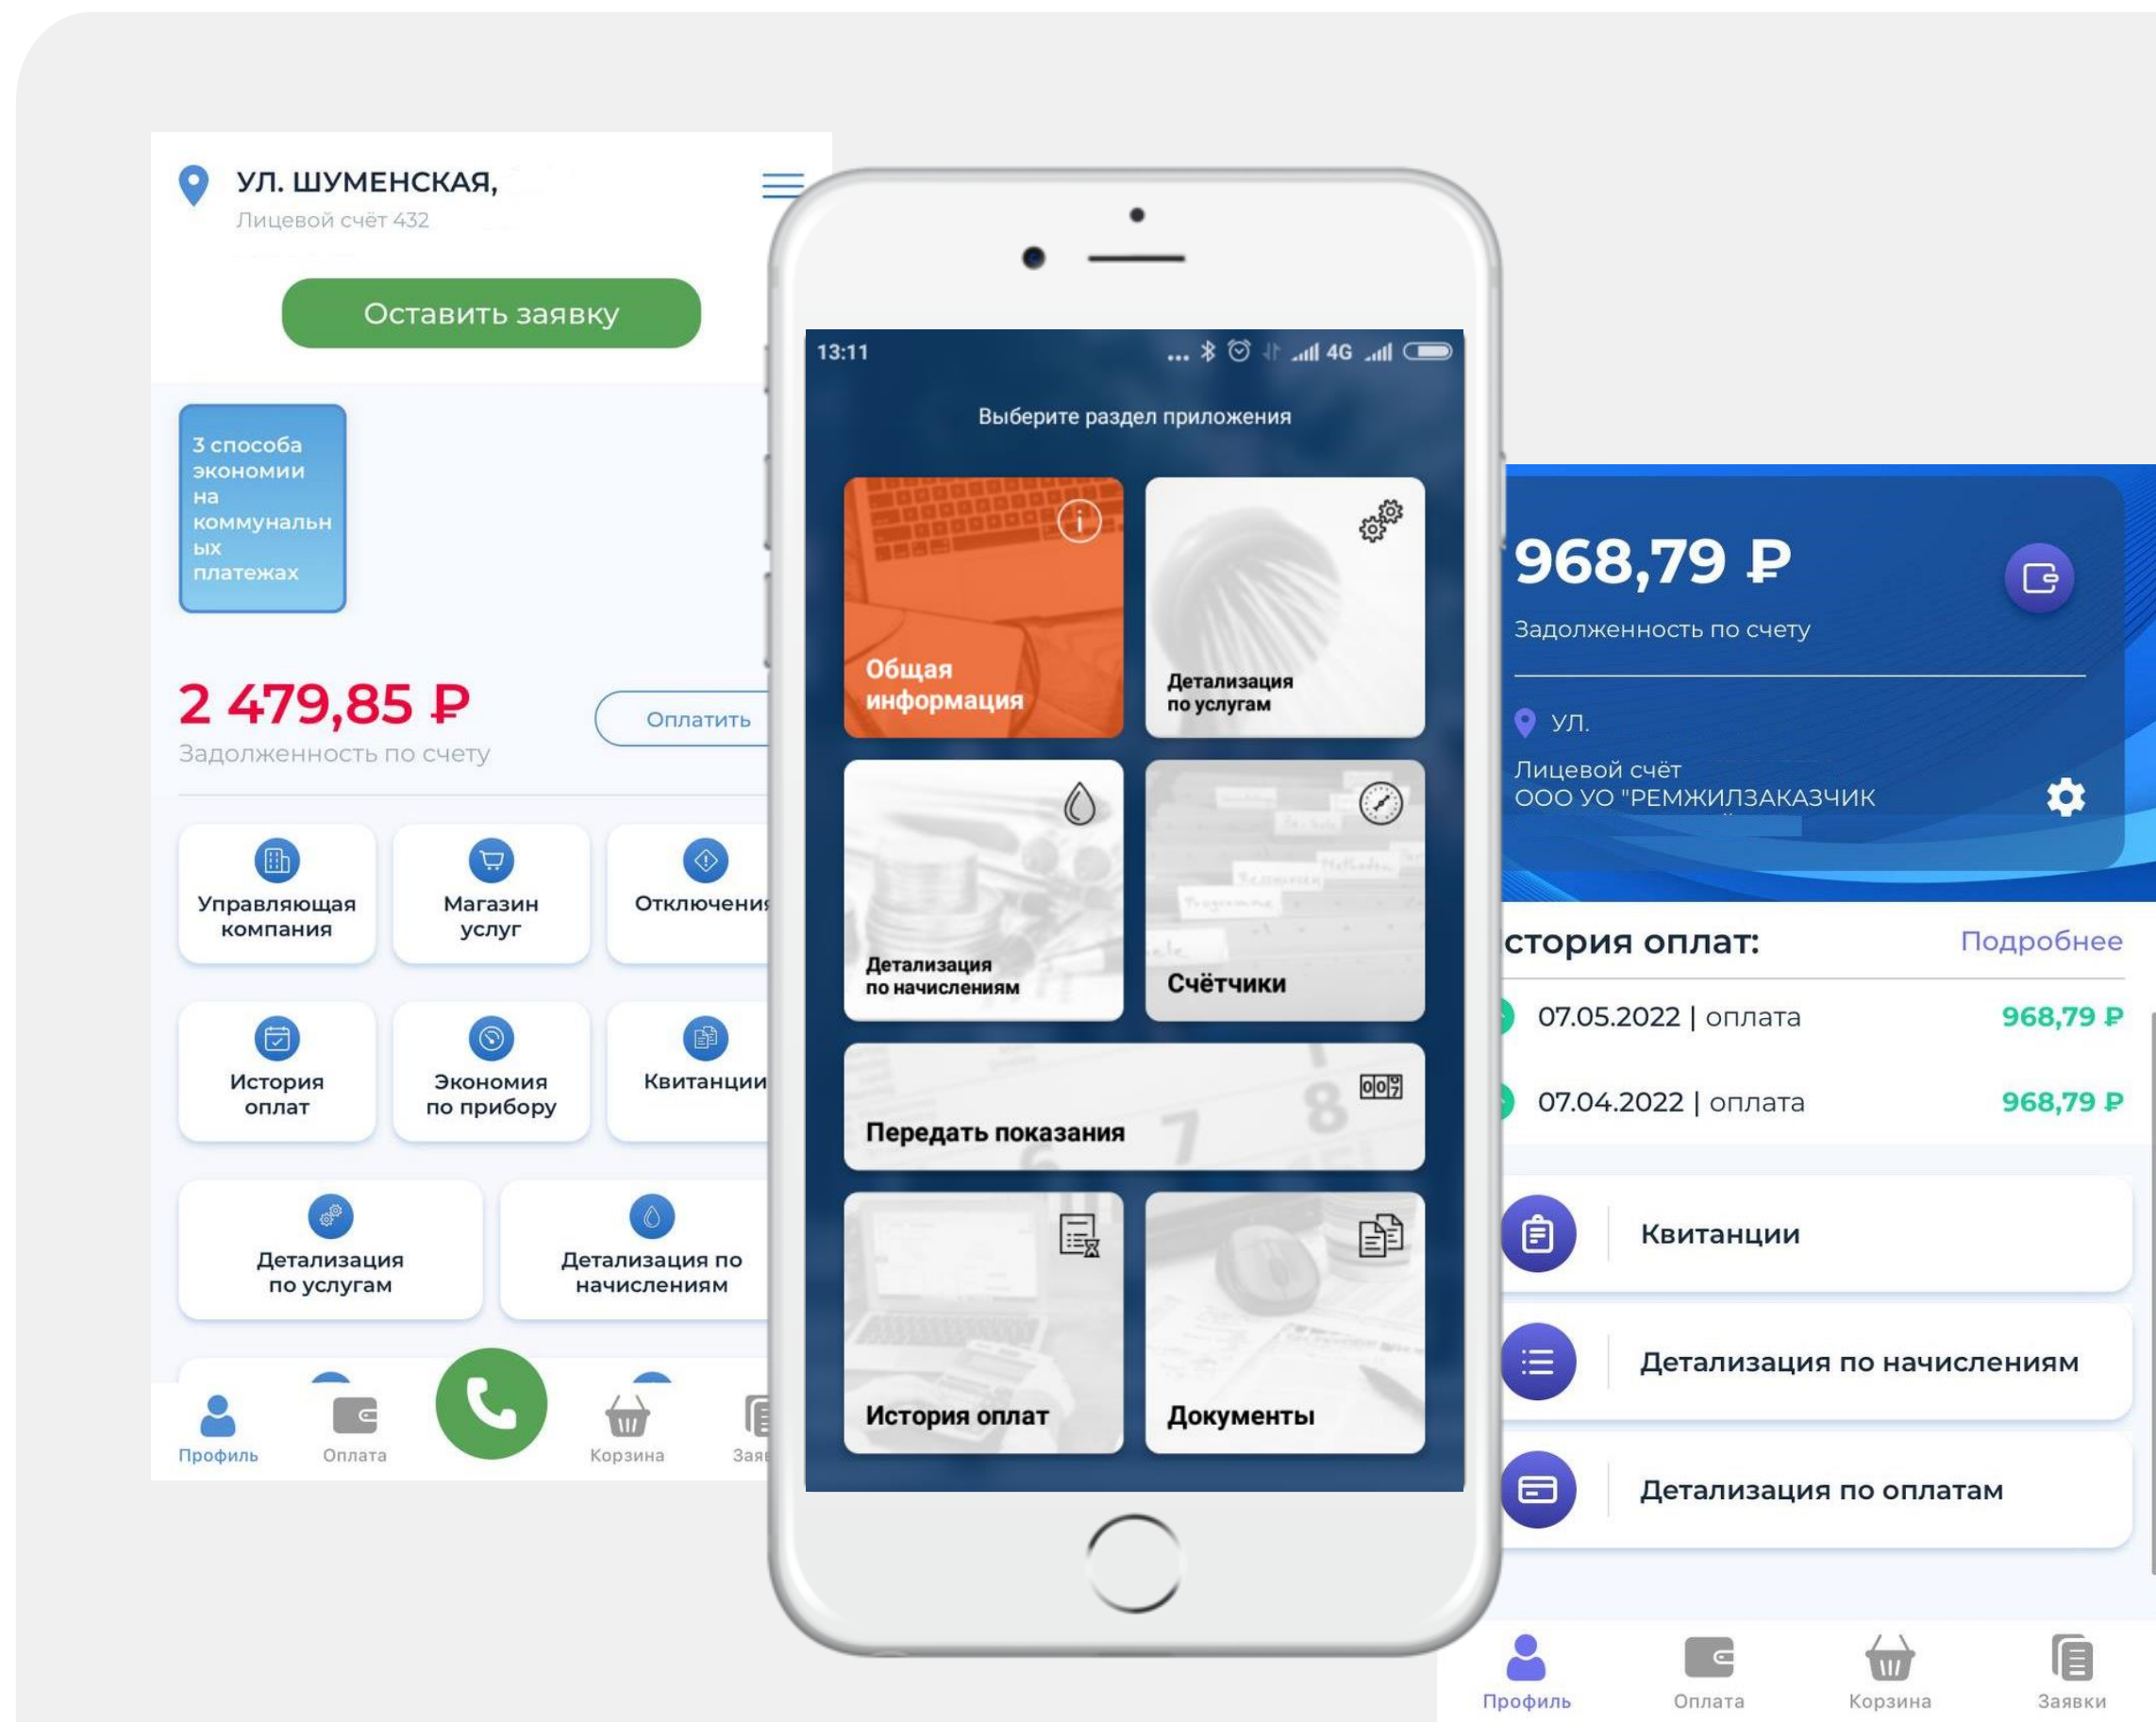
УЛ. ШУМЕНСКАЯ,
Лицевой счёт 432

Оставить заявку

3 способа экономии на коммунальных платежах

2 479,85 ₽
Задолженность по счету
Оплатить

Управляющая компания
Магазин услуг
Отключения
История оплат
Экономия по прибору
Квитанции
Детализация по услугам
Детализация по начислениям

Профиль
Оплата
Корзина
Заяв

13:11 ... 4G

Выберите раздел приложения

Общая информация
Детализация по услугам
Детализация по начислениям
Счётчики
Передать показания
История оплат
Документы

968,79 ₽
Задолженность по счету
ул.
Лицевой счёт
ООО УО "РЕМЖИЛЗАКАЗЧИК

стория оплат:
Подробнее
07.05.2022 | оплата 968,79 ₽
07.04.2022 | оплата 968,79 ₽

Квитанции
Детализация по начислениям
Детализация по оплатам

Профиль
Оплата
Корзина
Заявки